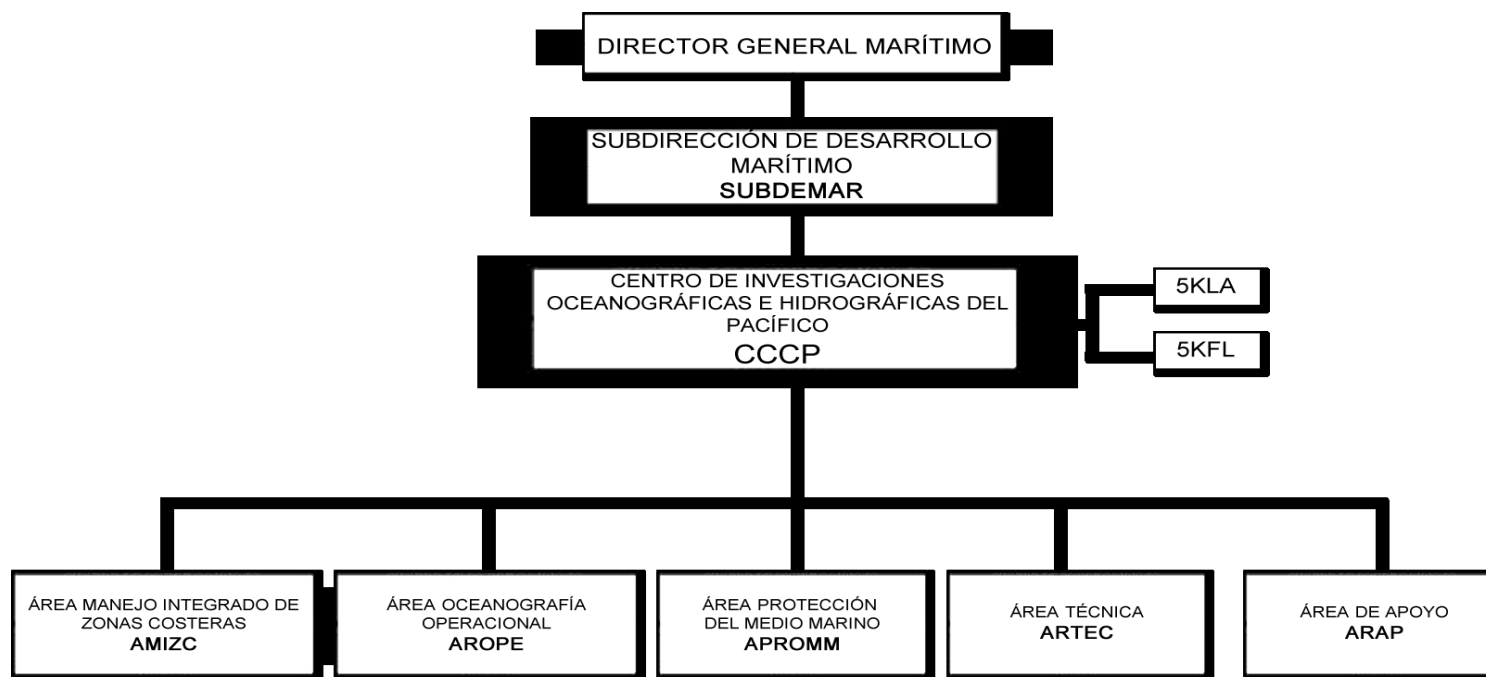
DIRECTOR GENERAL MARÍTIMO

SUBDIRECCIÓN DE DESARROLLO MARÍTIMO
**SUBDEMAR**

CENTRO DE INVESTIGACIONES OCEANOGRÁFICAS E HIDROGRÁFICAS DEL PACÍFICO
CCCP

5KLA

5KFL

ÁREA MANEJO INTEGRADO DE ZONAS COSTERAS
**AMIZC**

ÁREA OCEANOGRAFÍA OPERACIONAL
**AROPE**

ÁREA PROTECCIÓN DEL MEDIO MARINO
**APROMM**

ÁREA TÉCNICA
**ARTEC**

ÁREA DE APOYO
**ARAP**